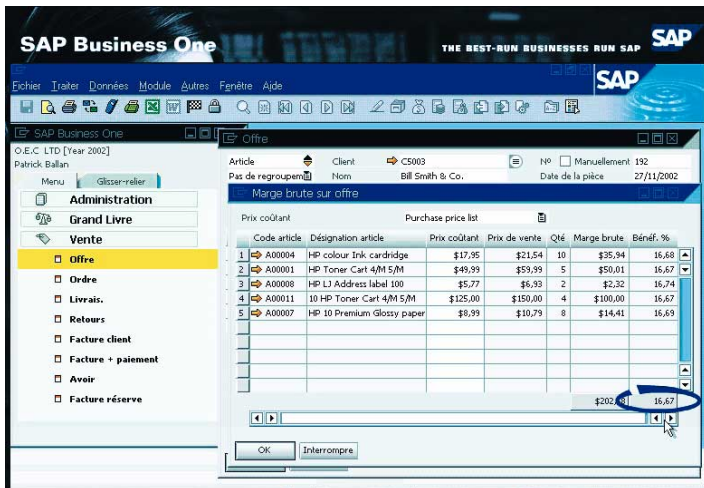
SAP Business One

THE BEST-RUN BUSINESSES RUN SAP

SAP

Fichier Traiter Données Module Autres Fenêtre Aide

SAP

SAP Business One

O.E.C LTD [Year 2002]
Patrick Ballan

Menu Glisser-relier

Administration
Grand Livre
Vente
Offre
Ordre
Livrais.
Retours
Facture client
Facture + paiement
Avoir
Facture réserve

Offre

Article Client C5003 Nº Manuellement 192
Pas de regroupem Nom Bill Smith & Co. Date de la pièce 27/11/2002

Marge brute sur offre

Prix coûtant Purchase price list

| | Code article | Désignation article | Prix coûtant | Prix de vente | Qté | Marge brute | Bénéf. % |
|---|---|---|---|---|---|---|---|
| 1 | A00004 | HP colour Ink cardridge | $17,95 | $21,54 | 10 | $35,94 | 16,68 |
| 2 | A00001 | HP Toner Cart 4/M 5/M | $49,99 | $59,99 | 5 | $50,01 | 16,67 |
| 3 | A00008 | HP LJ Address label 100 | $5,77 | $6,93 | 2 | $2,32 | 16,74 |
| 4 | A00011 | 10 HP Toner Cart 4/M 5/M | $125,00 | $150,00 | 4 | $100,00 | 16,67 |
| 5 | A00007 | HP 10 Premium Glossy paper | $8,99 | $10,79 | 8 | $14,41 | 16,69 |
| | | | | | | $202,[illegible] | 16,67 |

OK Interrompre